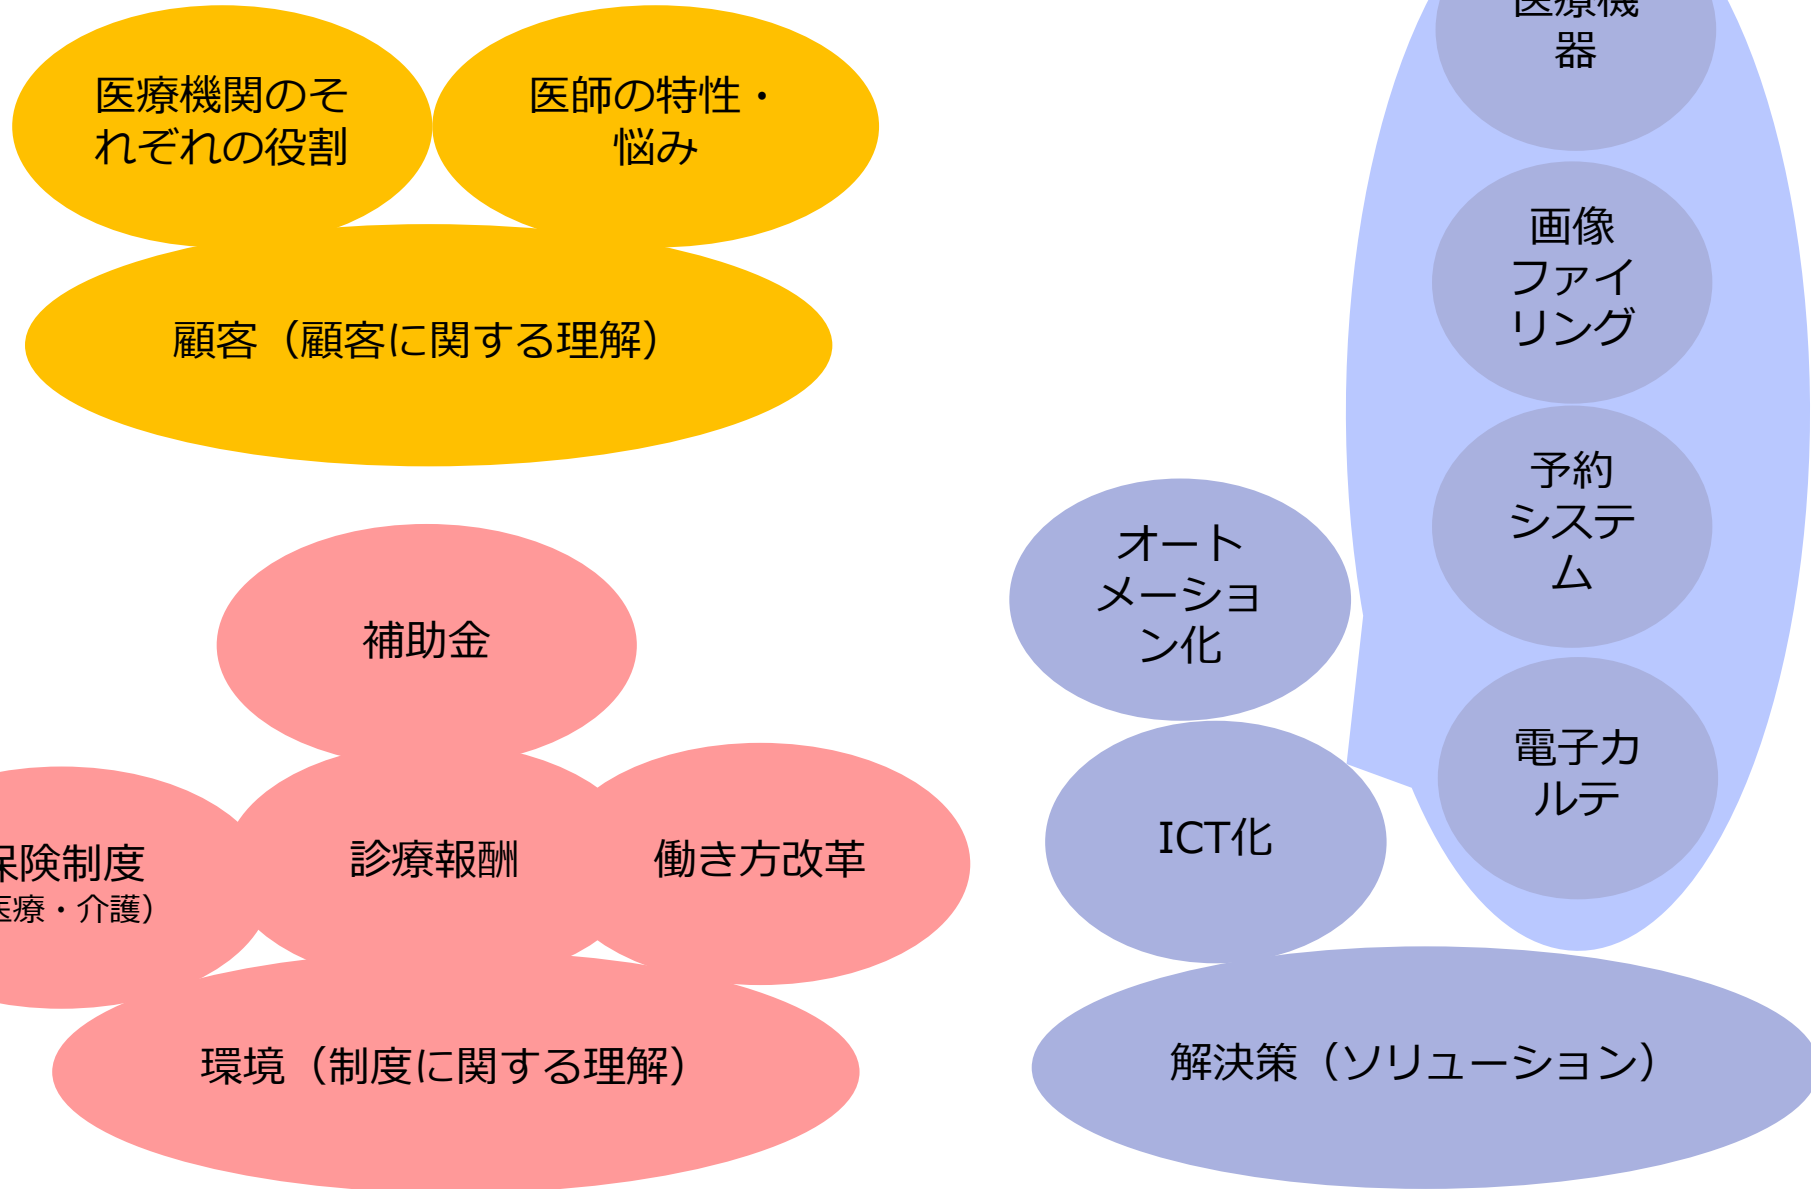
医療機関のそれぞれの役割

医師の特性・悩み

顧客（顧客に関する理解）

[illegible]
器

画像ファイリング

予約システム

電子カルテ

オートメーション化

ICT化

補助金

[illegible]保険制度
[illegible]療・介護）

診療報酬

働き方改革

環境（制度に関する理解）

解決策（ソリューション）